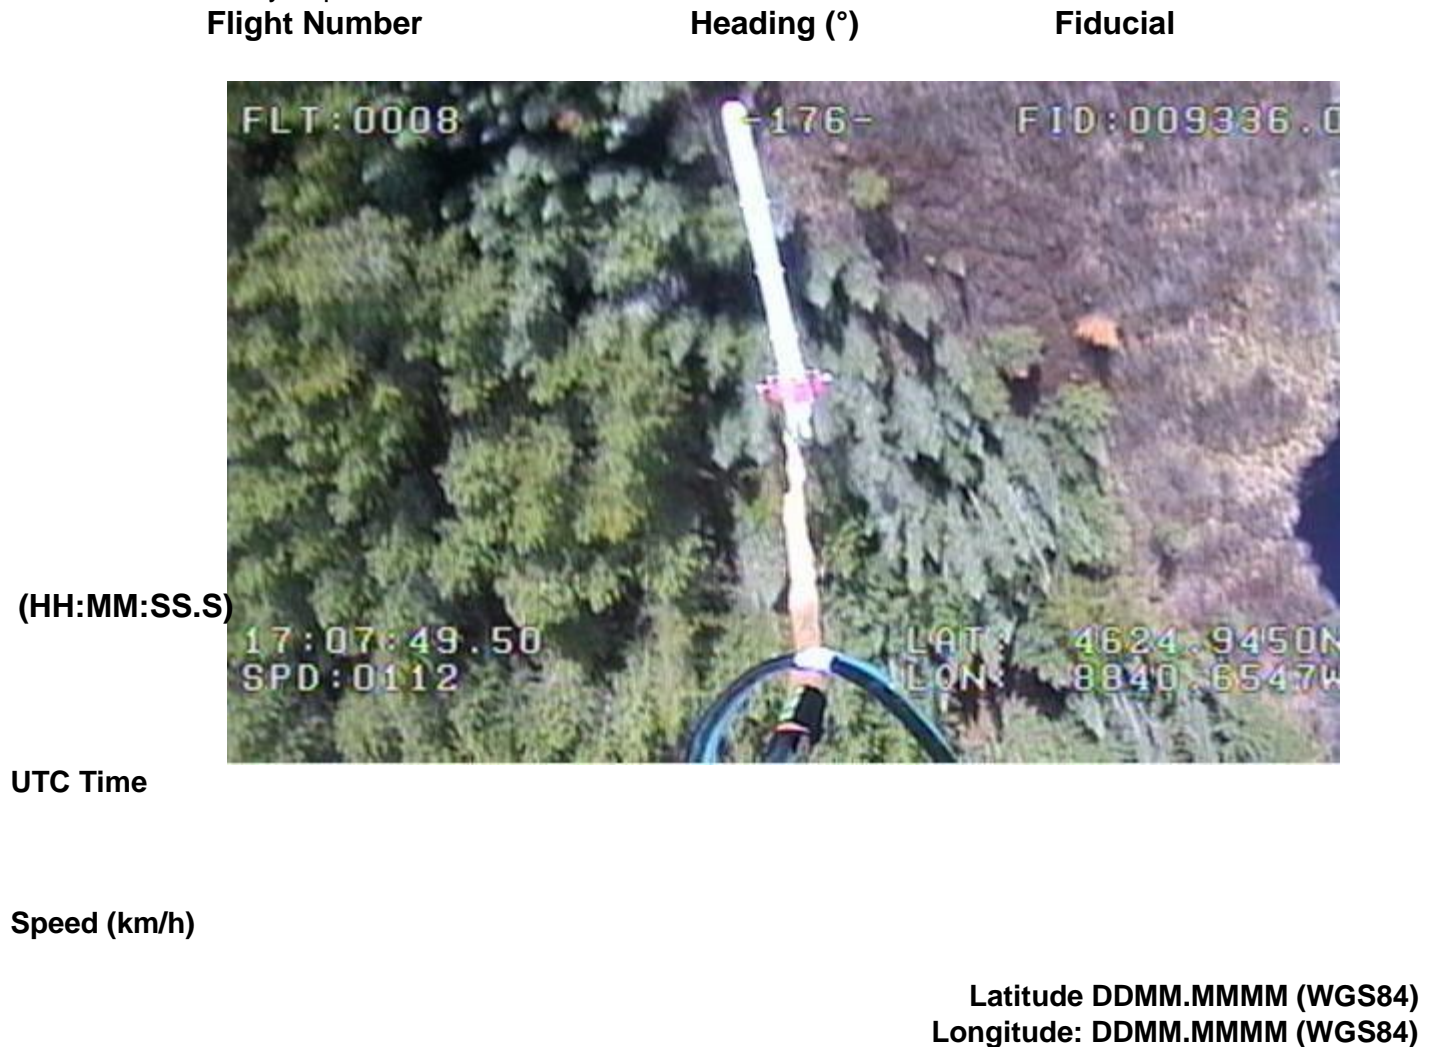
Flight Number Heading (°) Fiducial

FLT:0008 -176- FID:009336.0

(HH:MM:SS.S)

17:07:49.50 LAT: 4624.9450N
SPD:0112 LON: 8840.6547W

UTC Time

Speed (km/h)

Latitude DDMM.MMMM (WGS84)
Longitude: DDMM.MMMM (WGS84)